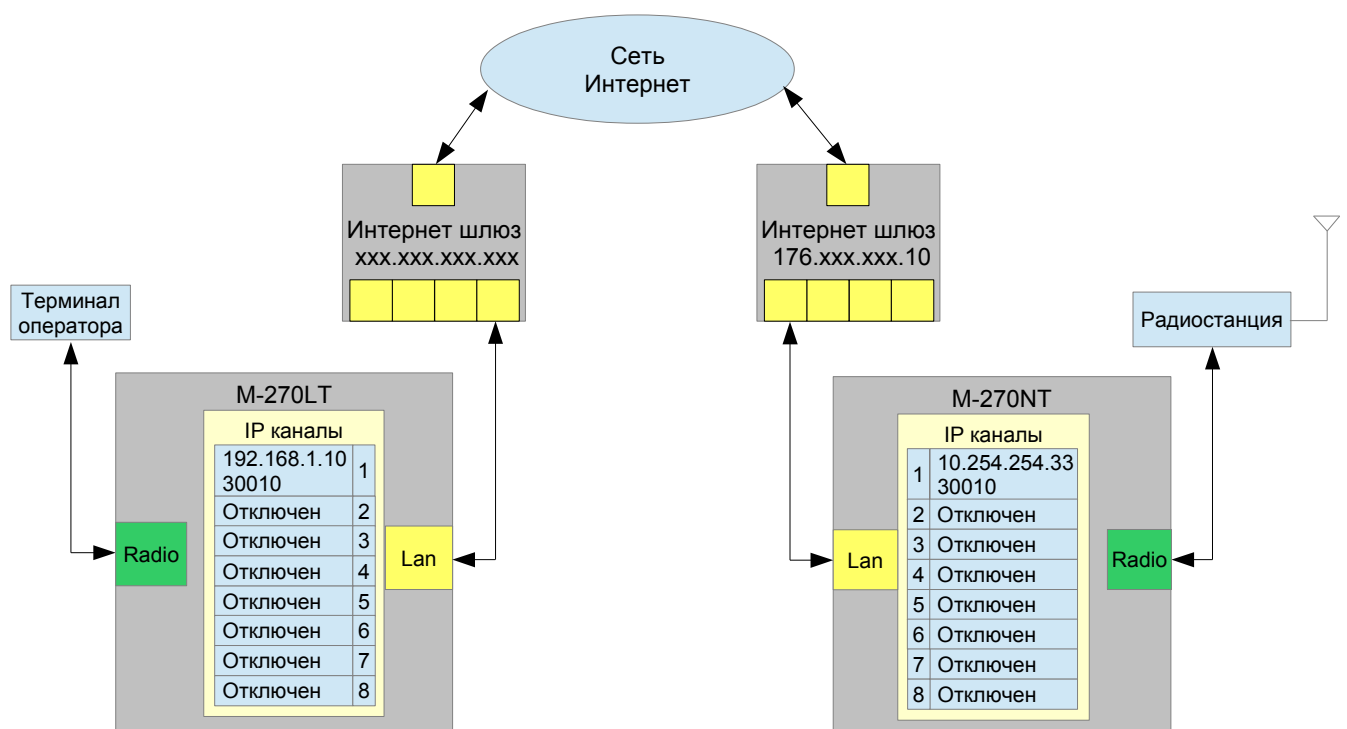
Сеть Интернет

Интернет шлюз
xxx.xxx.xxx.xxx

Интернет шлюз
176.xxx.xxx.10

Терминал оператора

Радиостанция

M-270LT

IP каналы

| | |
|---|---|
| 192.168.1.10 30010 | 1 |
| Отключен | 2 |
| Отключен | 3 |
| Отключен | 4 |
| Отключен | 5 |
| Отключен | 6 |
| Отключен | 7 |
| Отключен | 8 |

Radio

Lan

M-270NT

IP каналы

| | |
|---|---|
| 1 | 10.254.254.33 30010 |
| 2 | Отключен |
| 3 | Отключен |
| 4 | Отключен |
| 5 | Отключен |
| 6 | Отключен |
| 7 | Отключен |
| 8 | Отключен |

Lan

Radio